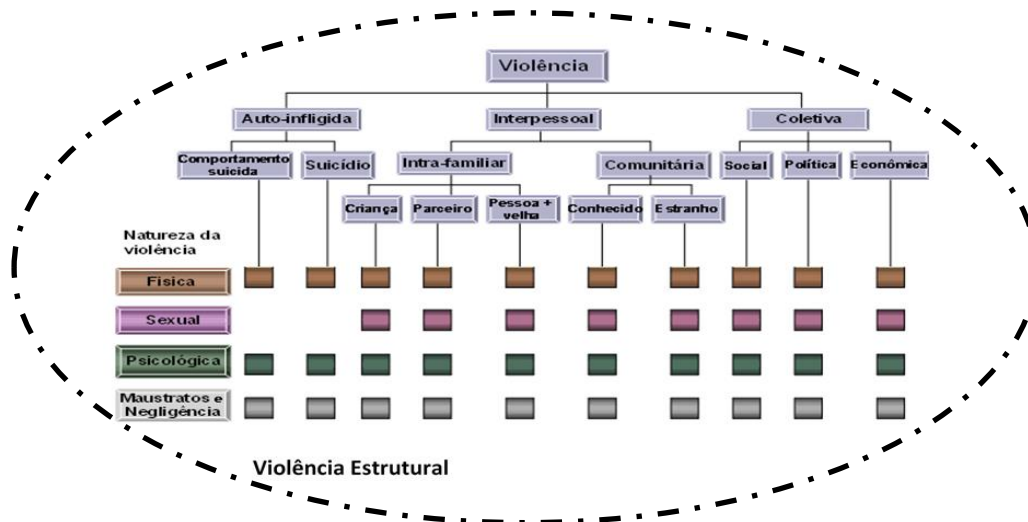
Violência

Auto-infligida

Interpessoal

Coletiva

Comportamento suicida

Suicídio

Intra-familiar

Comunitária

Social

Política

Econômica

Criança

Parceiro

Pessoa + velha

Conhecido

Estranho

Natureza da violência

Física

Sexual

Psicológica

Maustratos e Negligência

Violência Estrutural